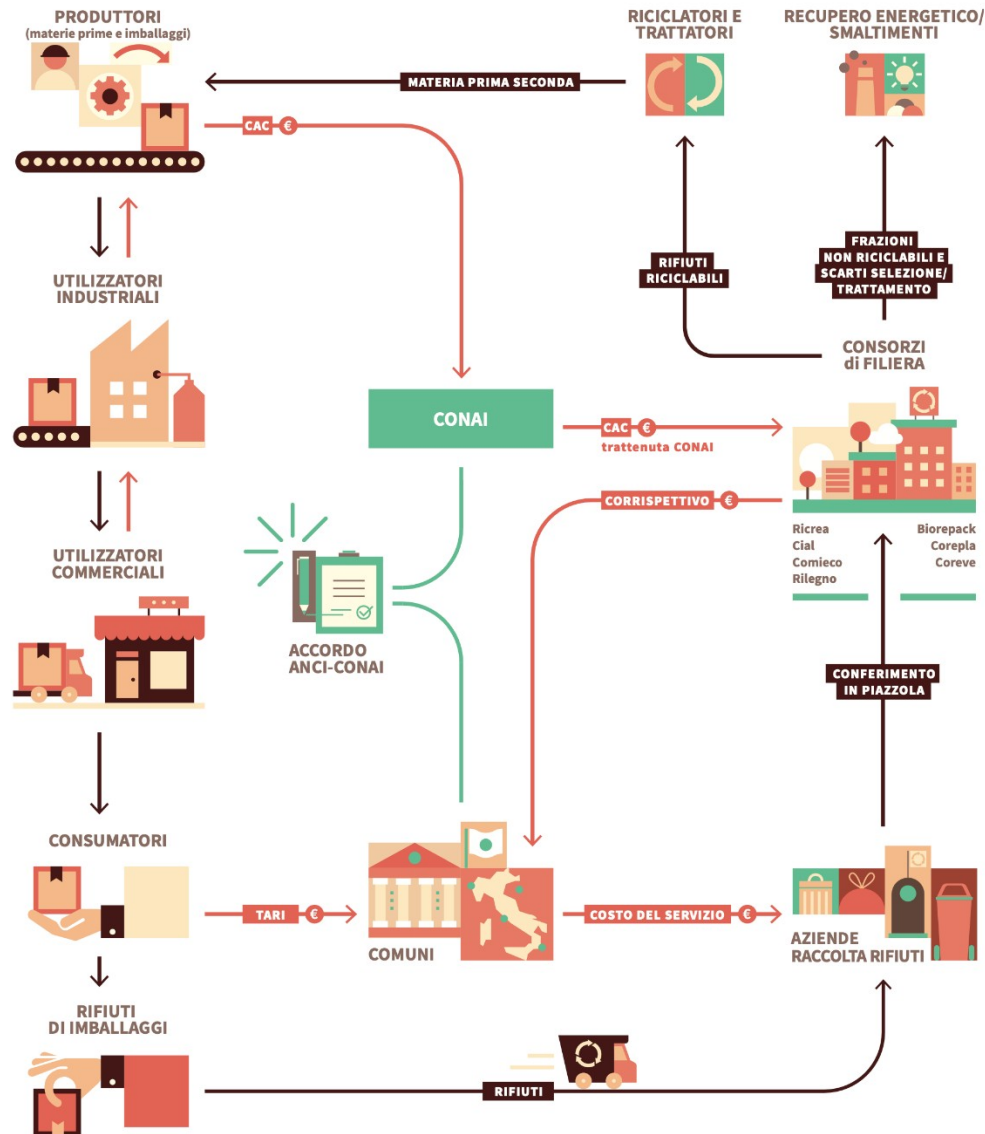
PRODUTTORI
(materie prime e imballaggi)

MATERIA PRIMA SECONDA

RICICLATORI E TRATTATORI

RECUPERO ENERGETICO/ SMALTIMENTI

CAC €

UTILIZZATORI INDUSTRIALI

RIFIUTI RICICLABILI

FRAZIONI NON RICICLABILI E SCARTI SELEZIONE/ TRATTAMENTO

CONSORZI di FILIERA

CONAI

CAC €
trattenuta CONAI

UTILIZZATORI COMMERCIALI

CORRISPETTIVO €

Ricrea
Cial
Comieco
Rilegno

Biorepack
Corepla
Coreve

ACCORDO ANCI-CONAI

CONFERIMENTO IN PIAZZOLA

CONSUMATORI

TARI €

COMUNI

COSTO DEL SERVIZIO €

AZIENDE RACCOLTA RIFIUTI

RIFIUTI DI IMBALLAGGI

RIFIUTI